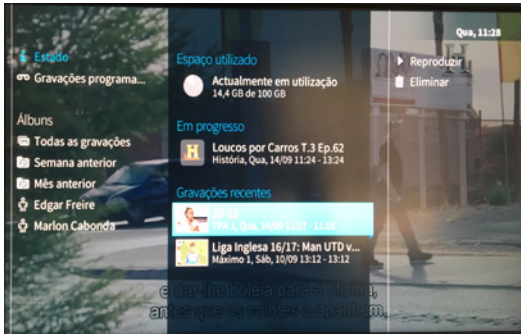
Qua, 11:28

Estado
Gravações programa...

Álbuns
Todas as gravações
Semana anterior
Mês anterior
Edgar Freire
Marlon Cabonda

Espaço utilizado
Actualmente em utilização
14,4 GB de 100 GB

Em progresso
Loucos por Carros T.3 Ep.62
História, Qua, 14/09 11:24 - 13:24

Gravações recentes
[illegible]
TPA 1, Qua, 14/09 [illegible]
Liga Inglesa 16/17: Man UTD v...
Máximo 1, Sáb, 10/09 13:12 - 13:52

Reproduzir
Eliminar

e dar-lhe boleia para a oficina,
antes que os colotes o apanhem.